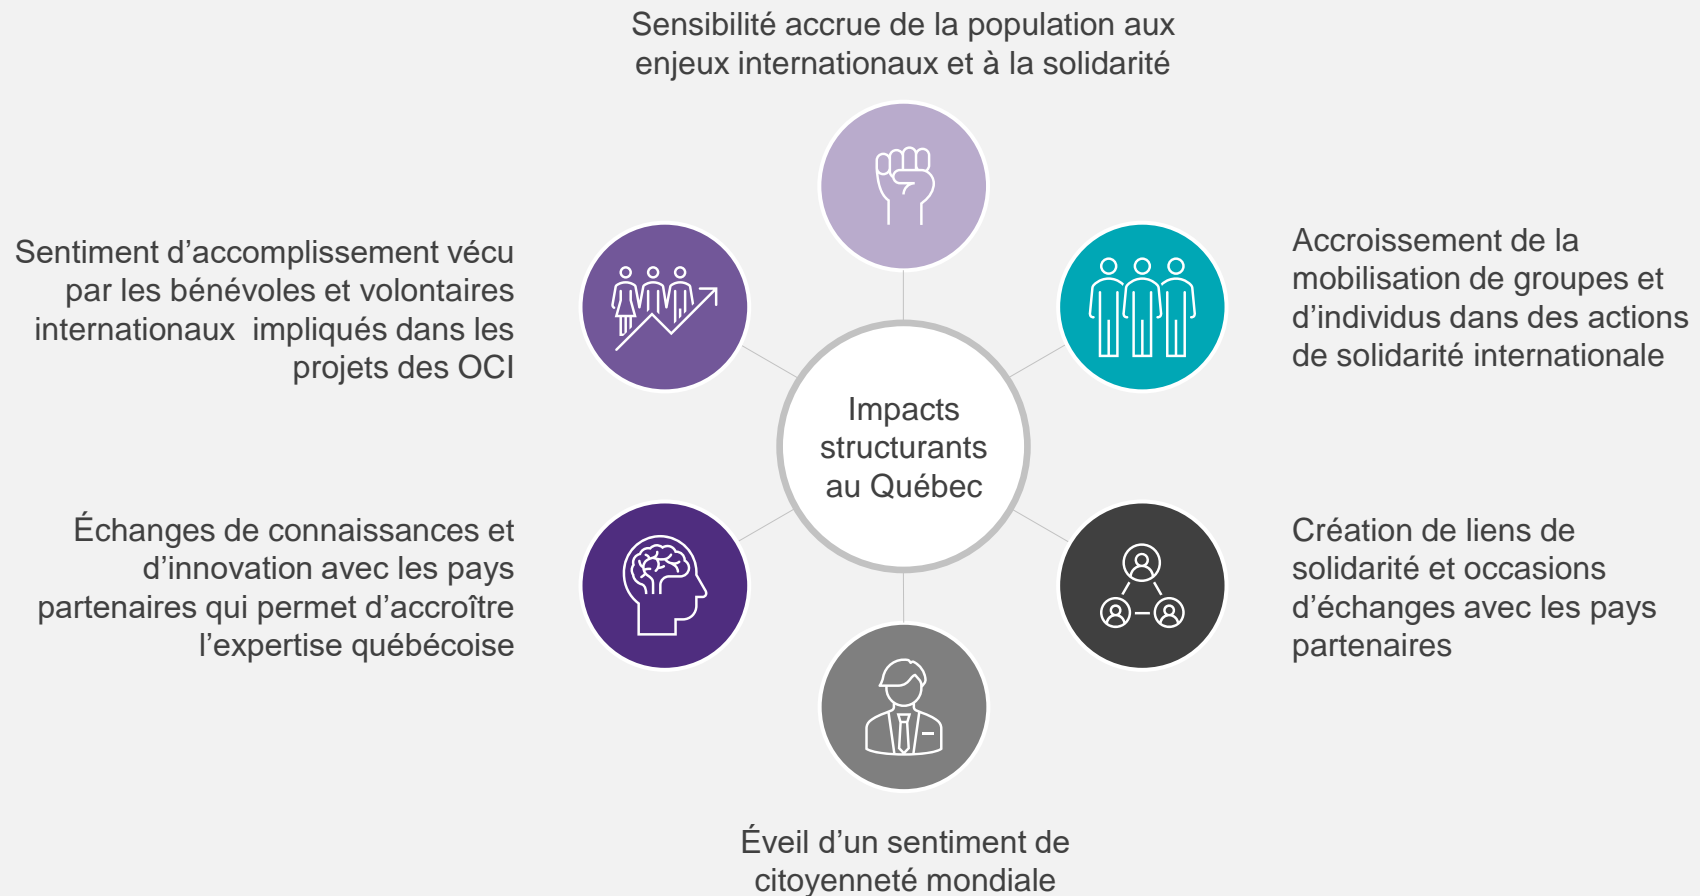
Sensibilité accrue de la population aux enjeux internationaux et à la solidarité

Sentiment d’accomplissement vécu par les bénévoles et volontaires internationaux impliqués dans les projets des OCI

Accroissement de la mobilisation de groupes et d’individus dans des actions de solidarité internationale

Impacts structurants au Québec

Échanges de connaissances et d’innovation avec les pays partenaires qui permet d’accroître l’expertise québécoise

Création de liens de solidarité et occasions d’échanges avec les pays partenaires

Éveil d’un sentiment de citoyenneté mondiale